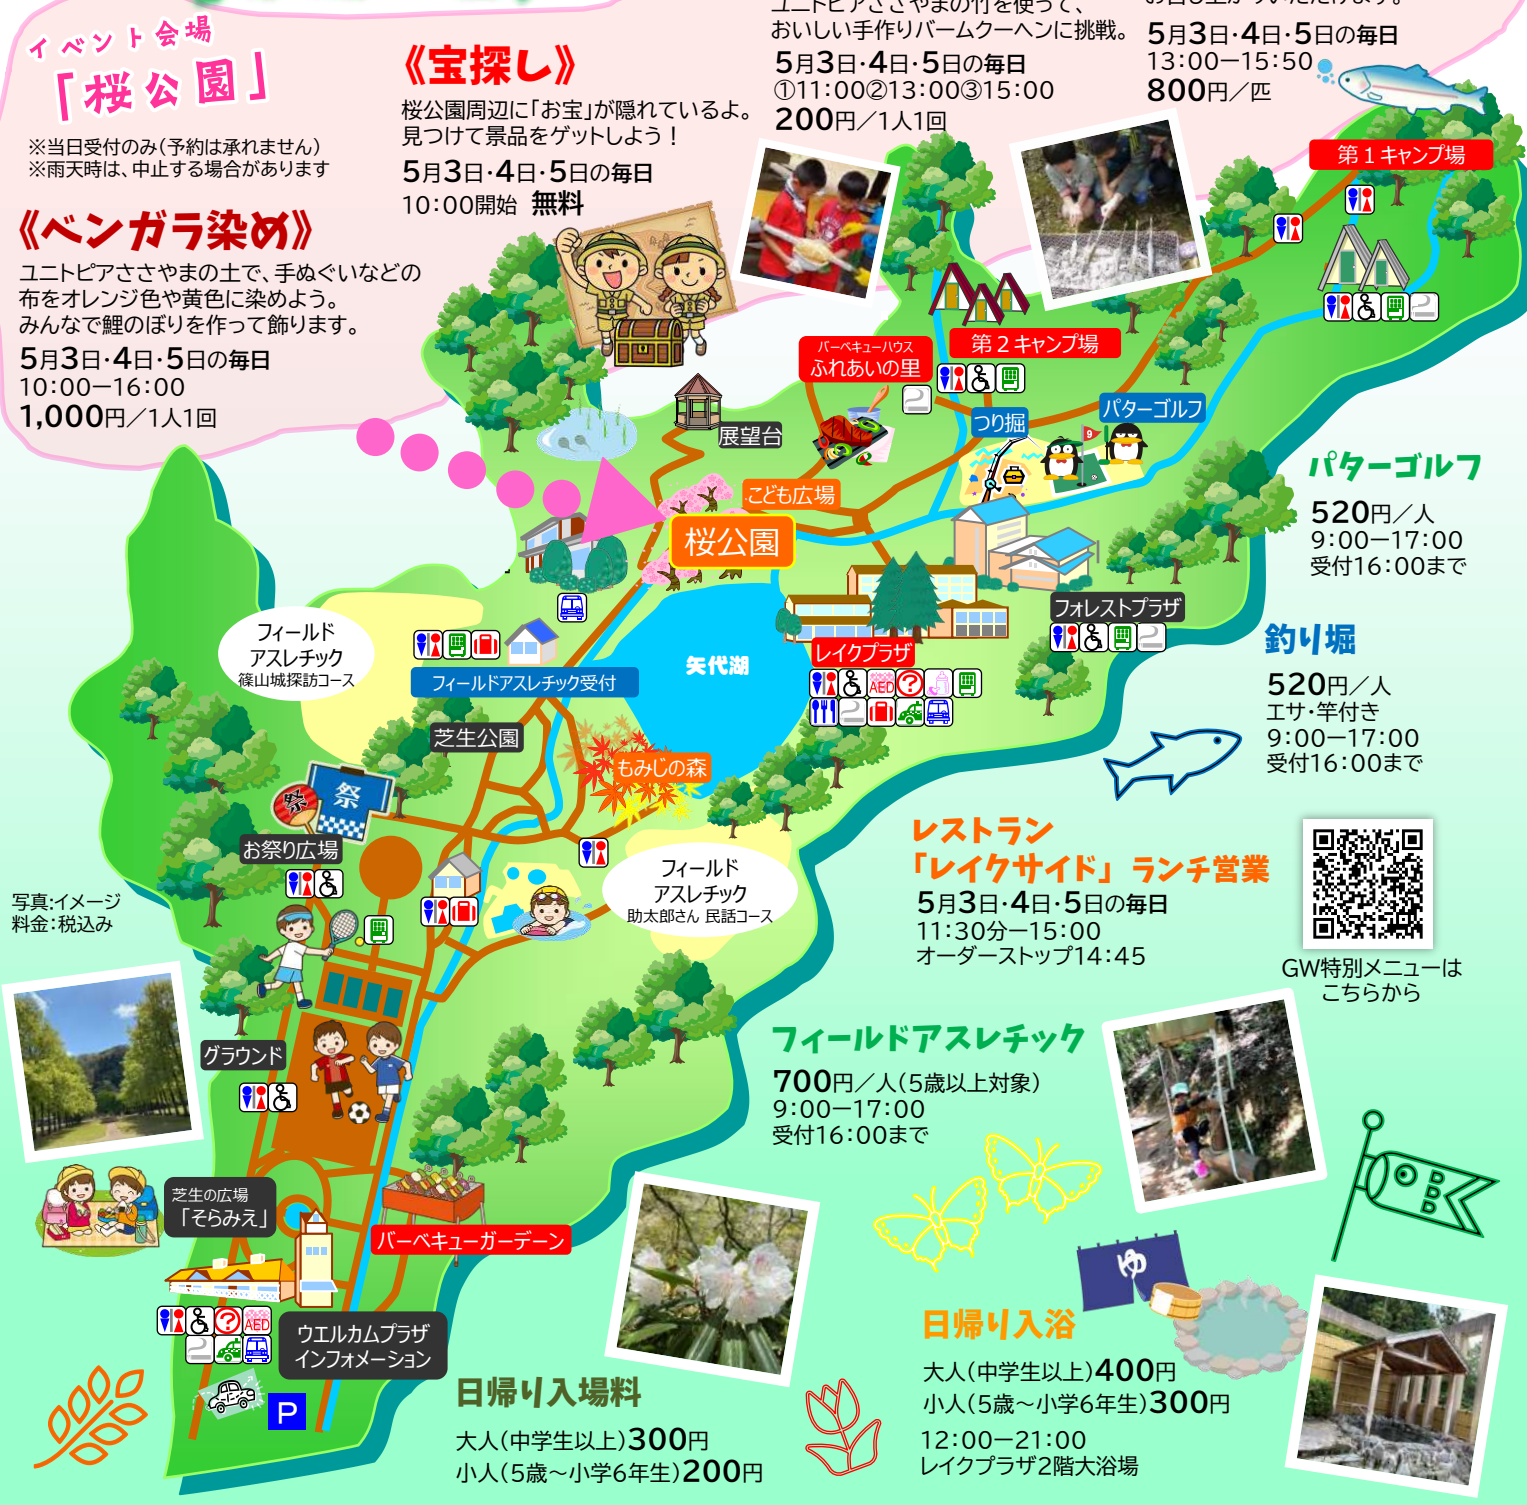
イベント会場
「桜公園」
※当日受付のみ（予約は承れません）
※雨天時は、中止する場合があります

《ベンガラ染め》
ユニトピアささやまの土で、手ぬぐいなどの布をオレンジ色や黄色に染めよう。
みんなで鯉のぼりを作って飾ります。
5月3日·4日·5日の毎日
10:00−16:00
1,000円／1人1回

《宝探し》
桜公園周辺に「お宝」が隠れているよ。
見つけて景品をゲットしよう！
5月3日·4日·5日の毎日
10:00開始 無料

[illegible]ユニトピアささやまの竹を使って、おいしい手作りバームクーヘンに挑戦。
5月3日·4日·5日の毎日
①11:00②13:00③15:00
200円／1人1回

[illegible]
5月3日·4日·5日の毎日
13:00−15:50
800円／匹

第１キャンプ場
第２キャンプ場
バーベキューハウス
ふれあいの里
つり堀
パターゴルフ
展望台
こども広場
桜公園
フォレストプラザ
矢代湖
レイクプラザ
フィールドアスレチック受付
フィールド
アスレチック
篠山城探訪コース
芝生公園
もみじの森
祭
お祭り広場
フィールド
アスレチック
助太郎さん 民話コース
写真:イメージ
料金:税込み
グラウンド
芝生の広場
「そらみえ」
バーベキューガーデン
ウエルカムプラザ
インフォメーション
AED
P

パターゴルフ
520円／人
9:00−17:00
受付16:00まで

釣り堀
520円／人
エサ·竿付き
9:00−17:00
受付16:00まで

レストラン
「レイクサイド」ランチ営業
5月3日·4日·5日の毎日
11:30分−15:00
オーダーストップ14:45

GW特別メニューは
こちらから

フィールドアスレチック
700円／人（5歳以上対象）
9:00−17:00
受付16:00まで

ゆ

日帰り入浴
大人（中学生以上）400円
小人（5歳～小学6年生）300円
12:00−21:00
レイクプラザ2階大浴場

日帰り入場料
大人（中学生以上）300円
小人（5歳～小学6年生）200円